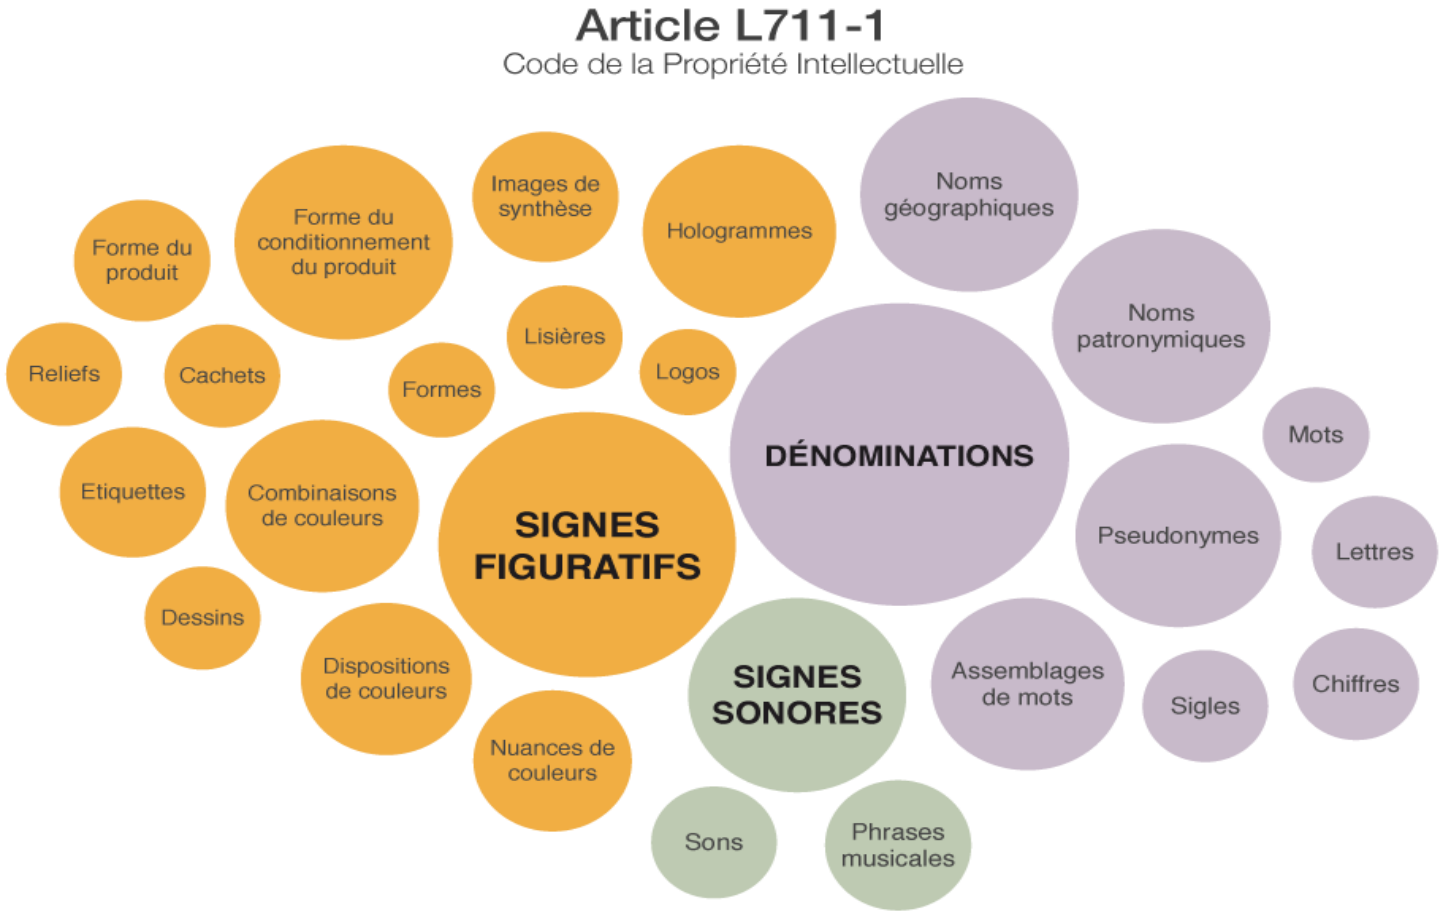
Article L711-1
Code de la Propriété Intellectuelle

Forme du produit

Forme du conditionnement du produit

Images de synthèse

Hologrammes

Noms géographiques

Reliefs

Cachets

Lisières

Formes

Logos

Noms patronymiques

DÉNOMINATIONS

Mots

Etiquettes

Combinaisons de couleurs

SIGNES FIGURATIFS

Pseudonymes

Lettres

Dessins

Dispositions de couleurs

SIGNES SONORES

Assemblages de mots

Sigles

Chiffres

Nuances de couleurs

Sons

Phrases musicales